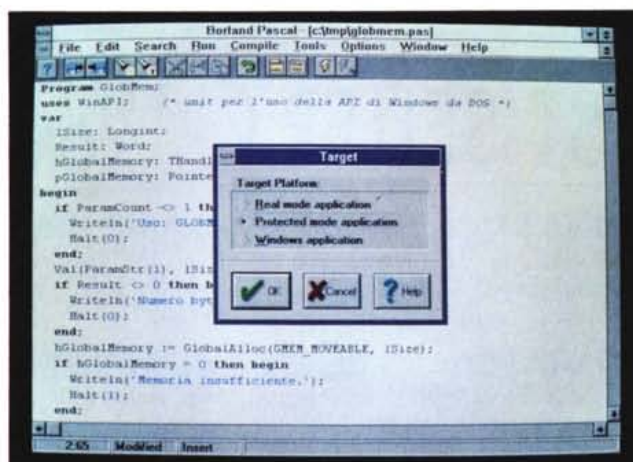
Borland Pascal - [c:\tmp\globmem.pas]
File Edit Search Run Compile Tools Options Window Help

Program GlobMem;
uses WinAPI; (* unit per l'uso della API di Windows da DOS *)
var
ISize: Longint;
Result: Word;
hGlobalMemory: THandl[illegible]
pGlobalMemory: Pointe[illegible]
begin
if ParamCount <> 1 th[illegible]
Writeln('Uso: GLOBM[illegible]
Halt(0);
end;
Val(ParamStr(1), ISiz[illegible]
if Result <> 0 then b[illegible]
Writeln('Numero byt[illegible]
Halt(0);
end;
hGlobalMemory := GlobalAlloc(GMEM_MOVEABLE, ISize);
if hGlobalMemory = 0 then begin
Writeln('Memoria insufficiente.');
Halt(1);
end;

Target
Target Platform
Real mode application
Protected mode application
Windows application
OK
Cancel
Help

2:65 Modified Insert